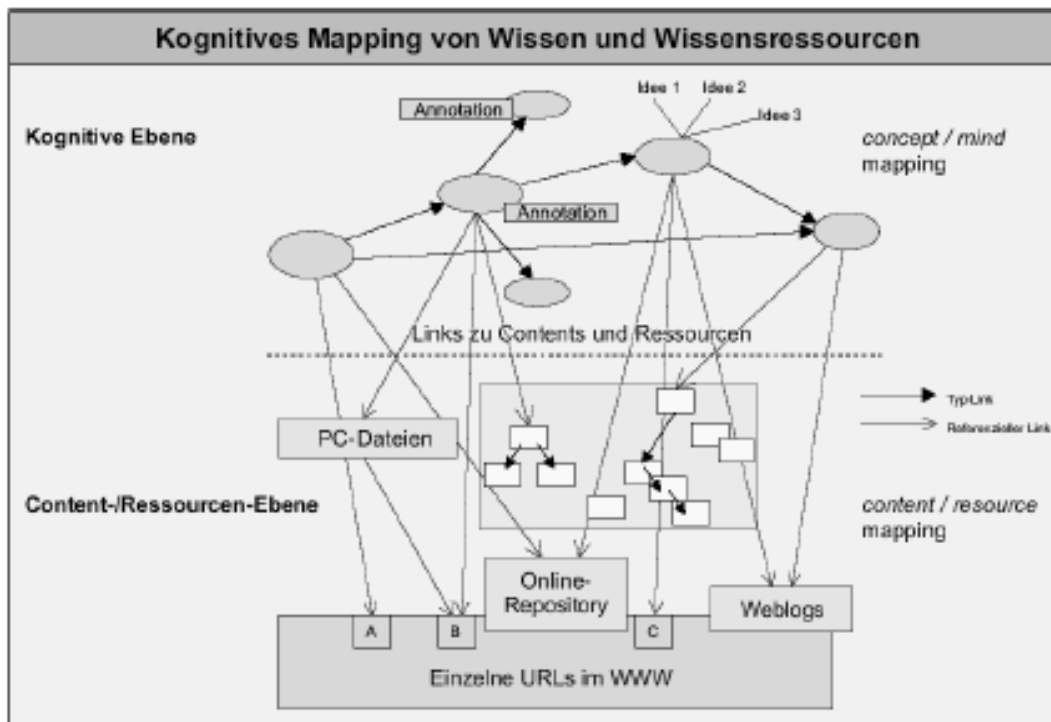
Kognitives Mapping von Wissen und Wissensressourcen

Kognitive Ebene

Annotation

Idee 1 Idee 2 Idee 3

concept / mind mapping

Annotation

Links zu Contents und Ressourcen

Typ-Link

Referenzieller Link

PC-Dateien

Content-/Ressourcen-Ebene

content / resource mapping

Online-Repository

Weblogs

A B C

Einzelne URLs im WWW